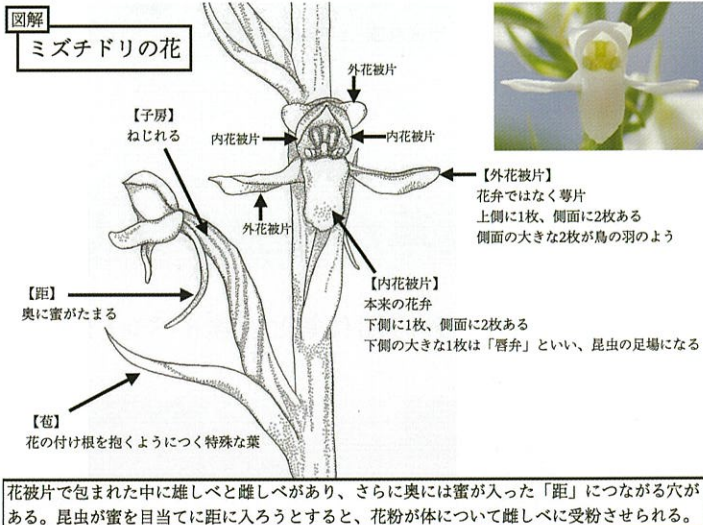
図解

ミズチドリの花

外花被片

【子房】
ねじれる

内花被片

内花被片

【外花被片】
花弁ではなく萼片
上側に1枚、側面に2枚ある
側面の大きな2枚が鳥の羽のよう

外花被片

【距】
奥に蜜がたまる

【内花被片】
本来の花弁
下側に1枚、側面に2枚ある
下側の大きな1枚は「唇弁」といい、昆虫の足場になる

【苞】
花の付け根を抱くようにつく特殊な葉

花被片で包まれた中に雄しべと雌しべがあり、さらに奥には蜜が入った「距」につながる穴がある。昆虫が蜜を目当てに距に入ろうとすると、花粉が体について雌しべに受粉させられる。